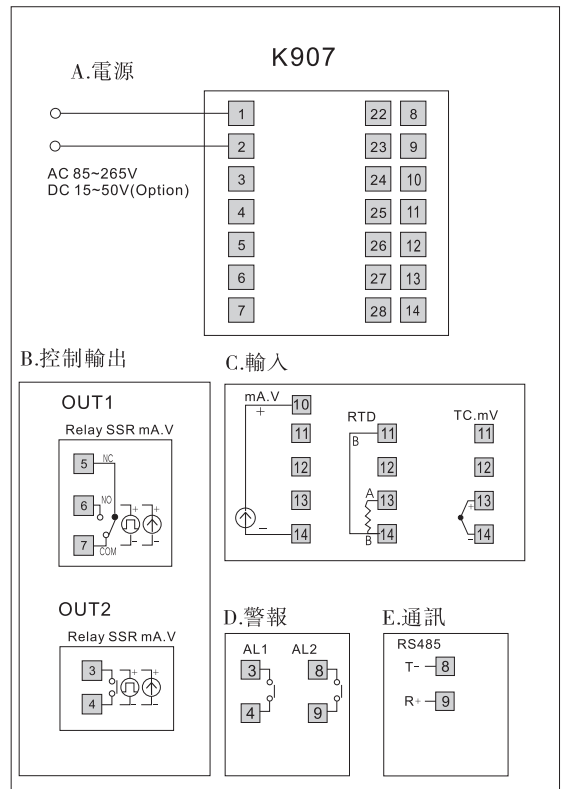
K907

A.電源

AC 85~265V
DC 15~50V(Option)

1
2
3
4
5
6
7

22 8
23 9
24 10
25 11
26 12
27 13
28 14

B.控制輸出

OUT1
Relay SSR mA.V
5 NC
6 NO
7 COM
+
-
+
-

OUT2
Relay SSR mA.V
3
4
+
-
+
-

C.輸入

mA.V
+
10
11
12
13
14
−

RTD
B 11
12
A 13
B 14

TC.mV
11
12
+ 13
- 14

D.警報

AL1
3
4

AL2
8
9

E.通訊

RS485
T- 8
R+ 9